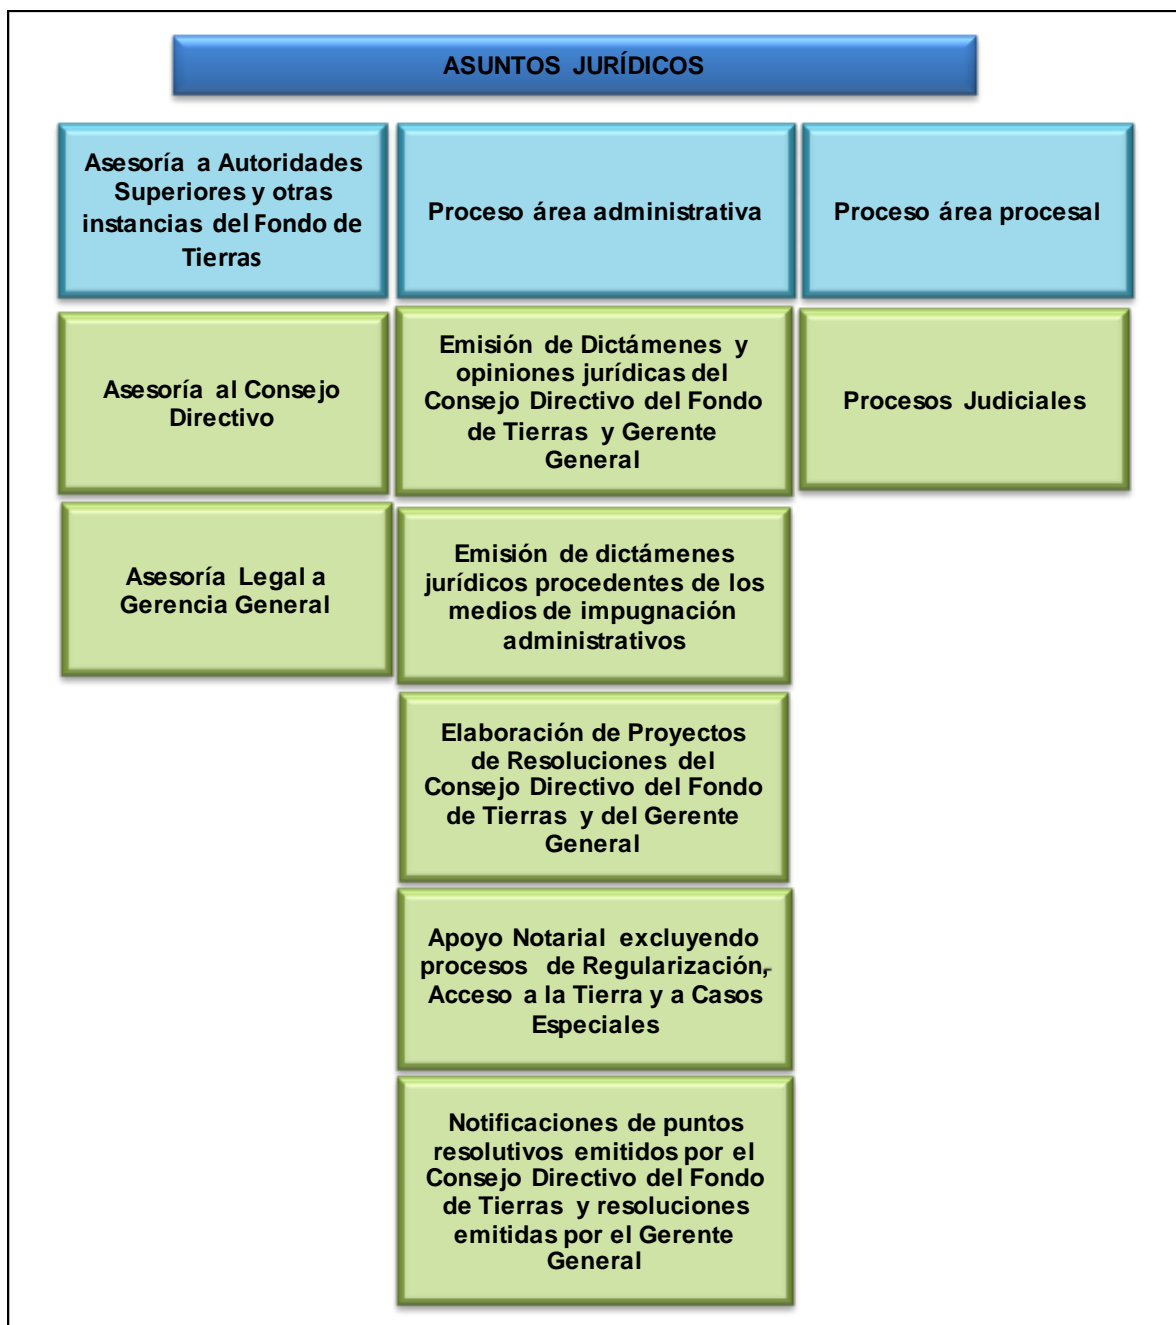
ASUNTOS JURÍDICOS

Asesoría a Autoridades Superiores y otras instancias del Fondo de Tierras

Proceso área administrativa

Proceso área procesal

Asesoría al Consejo Directivo

Emisión de Dictámenes y opiniones jurídicas del Consejo Directivo del Fondo de Tierras y Gerente General

Procesos Judiciales

Asesoría Legal a Gerencia General

Emisión de dictámenes jurídicos procedentes de los medios de impugnación administrativos

Elaboración de Proyectos de Resoluciones del Consejo Directivo del Fondo de Tierras y del Gerente General

Apoyo Notarial excluyendo procesos de Regularización, Acceso a la Tierra y a Casos Especiales

Notificaciones de puntos resolutivos emitidos por el Consejo Directivo del Fondo de Tierras y resoluciones emitidas por el Gerente General